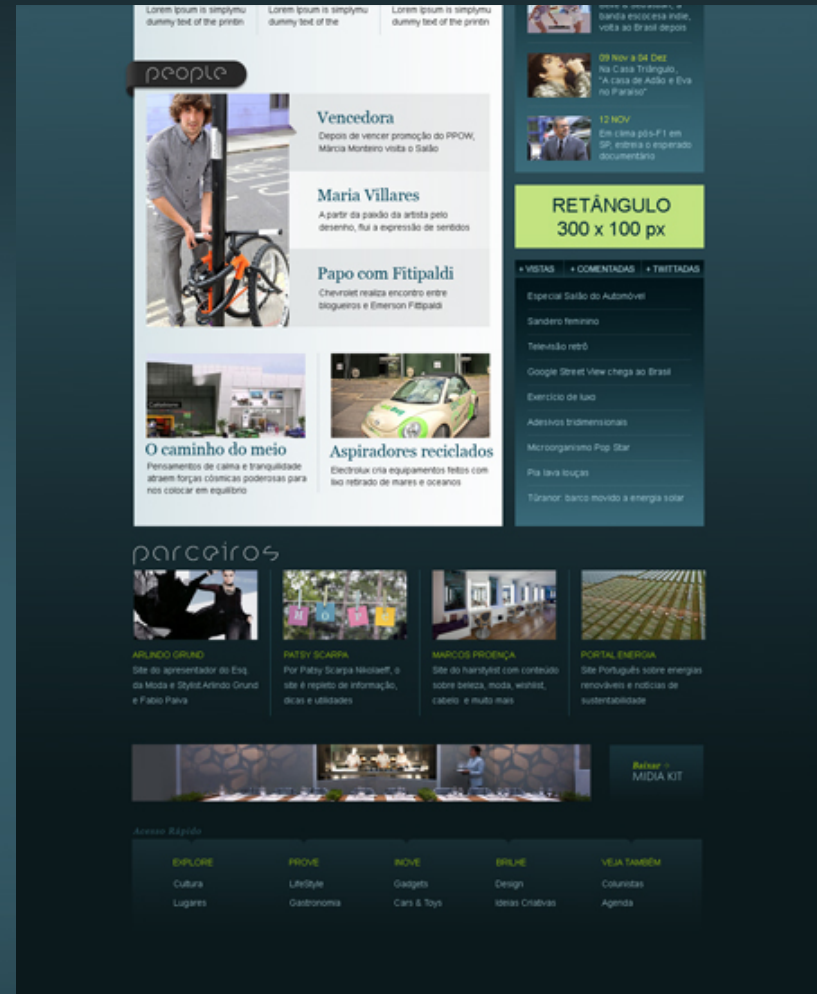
Lorem Ipsum is simplymu dummy text of the printin

Lorem Ipsum is simplymu dummy text of the

Lorem Ipsum is simplymu dummy text of the printin

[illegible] banda escocesa indie, volta ao Brasil depois

09 Nov a 04 Dez
Na Casa Triângulo, "A casa de Adão e Eva no Paraíso"

12 NOV
Em clima pós-F1 em SP, estréia o esperado documentário

people

Vencedora
Depois de vencer promoção do PPOW, Márcia Monteiro visita o Salão

Maria Villares
A partir da paixão da artista pelo desenho, flui a expressão de sentidos

Papo com Fitipaldi
Chevrolet realiza encontro entre blogueiros e Emerson Fittipaldi

RETÂNGULO
300 x 100 px

+ VISTAS | + COMENTADAS | + TWITTADAS

Especial Salão do Automóvel
Sandero feminino
Televisão retrô
Google Street View chega ao Brasil
Exercício de luxo
Adesivos tridimensionais
Microorganismo Pop Star
Pia lava louças
Tûranor: barco movido a energia solar

O caminho do meio
Pensamentos de calma e tranquilidade atraem forças cósmicas poderosas para nos colocar em equilíbrio

Aspiradores reciclados
Electrolux cria equipamentos feitos com lixo retirado de mares e oceanos

parceiros

ARLINDO GRUND
Site do apresentador do Esq. da Moda e Stylist Arlindo Grund e Fabio Paiva

PATSY SCARPA
Por Patsy Scarpa Nikolaeff, o site é repleto de informação, dicas e utilidades

MARCOS PROENÇA
Site do hairstylist com conteúdo sobre beleza, moda, wishlist, cabelo e muito mais

PORTAL ENERGIA
Site Português sobre energias renováveis e notícias de sustentabilidade

Baixar +
MIDIA KIT

Acesso Rápido

EXPLORE
Cultura
Lugares

PROVE
LifeStyle
Gastronomia

INOVE
Gadgets
Cars & Toys

BRILHE
Design
Ideias Criativas

VEJA TAMBÉM
Colunistas
Agenda